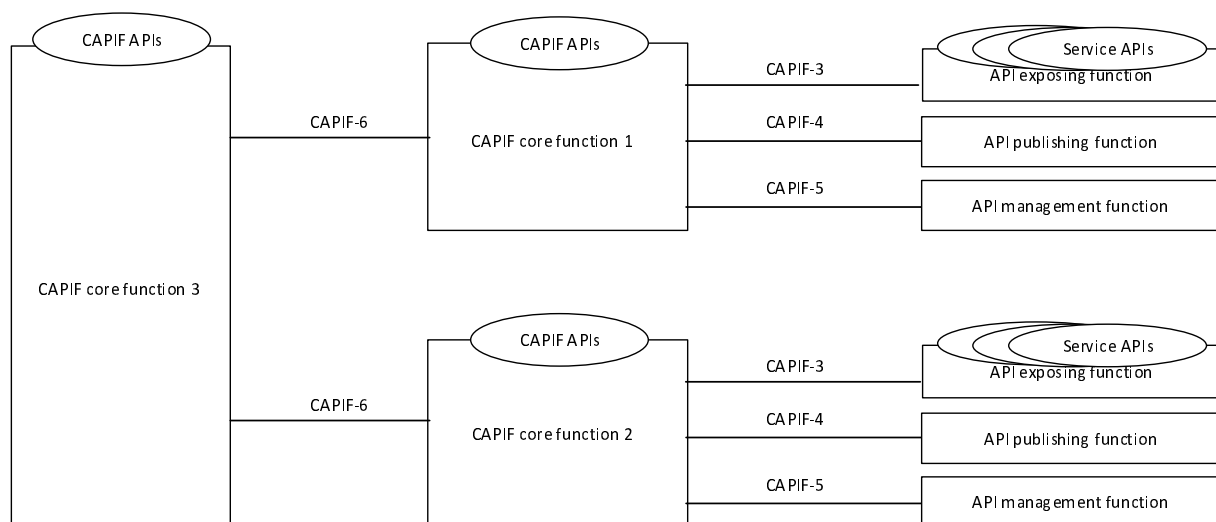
CAPIF APIs

CAPIF core function 3

CAPIF-6

CAPIF APIs

CAPIF core function 1

CAPIF-3

CAPIF-4

CAPIF-5

Service APIs

API exposing function

API publishing function

API management function

CAPIF-6

CAPIF APIs

CAPIF core function 2

CAPIF-3

CAPIF-4

CAPIF-5

Service APIs

API exposing function

API publishing function

API management function